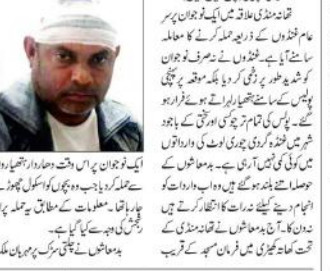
تھانہ منڈی علاقہ میں ایک نوجوان پر سر عام غنڈوں کے ذریعہ حملہ کرنے کا معاملہ سامنے آیا ہے۔ غنڈوں نے نہ صرف نوجوان کو شدید طور پر زخمی کر دیا بلکہ موقع پر پہنچی پولیس کے سامنے ہتھیار لہراتے ہوئے فرار ہو گئے۔ پولیس کی تمام تر چستی اور سختی کے باوجود شہر میں غنڈہ گردی، چوری لوٹ کی وارداتوں میں کوئی کمی نہیں آرہی ہے۔ بدمعاشوں کے حوصلے اتنے بلند ہو گئے ہیں وہ اب وارداتوں کو انجام دینے کیلئے نہ رات کا انتظار کرتے ہیں نہ دن کا۔ آج بدمعاشوں نے تھانہ منڈی کے تحت کھاتہ کھیڑی میں فرمان مسجد کے قریب

ایک نوجوان پر اس وقت دھاردار ہتھیار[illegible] سے حملہ کر دیا جب وہ بچوں کو اسکول چھوڑ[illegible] جا رہا تھا۔ معلومات کے مطابق یہ حملہ پر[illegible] رنجش کی وجہ سے کیا گیا ہے۔

بدمعاشوں نے چلتی سڑک پر مہربان علی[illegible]